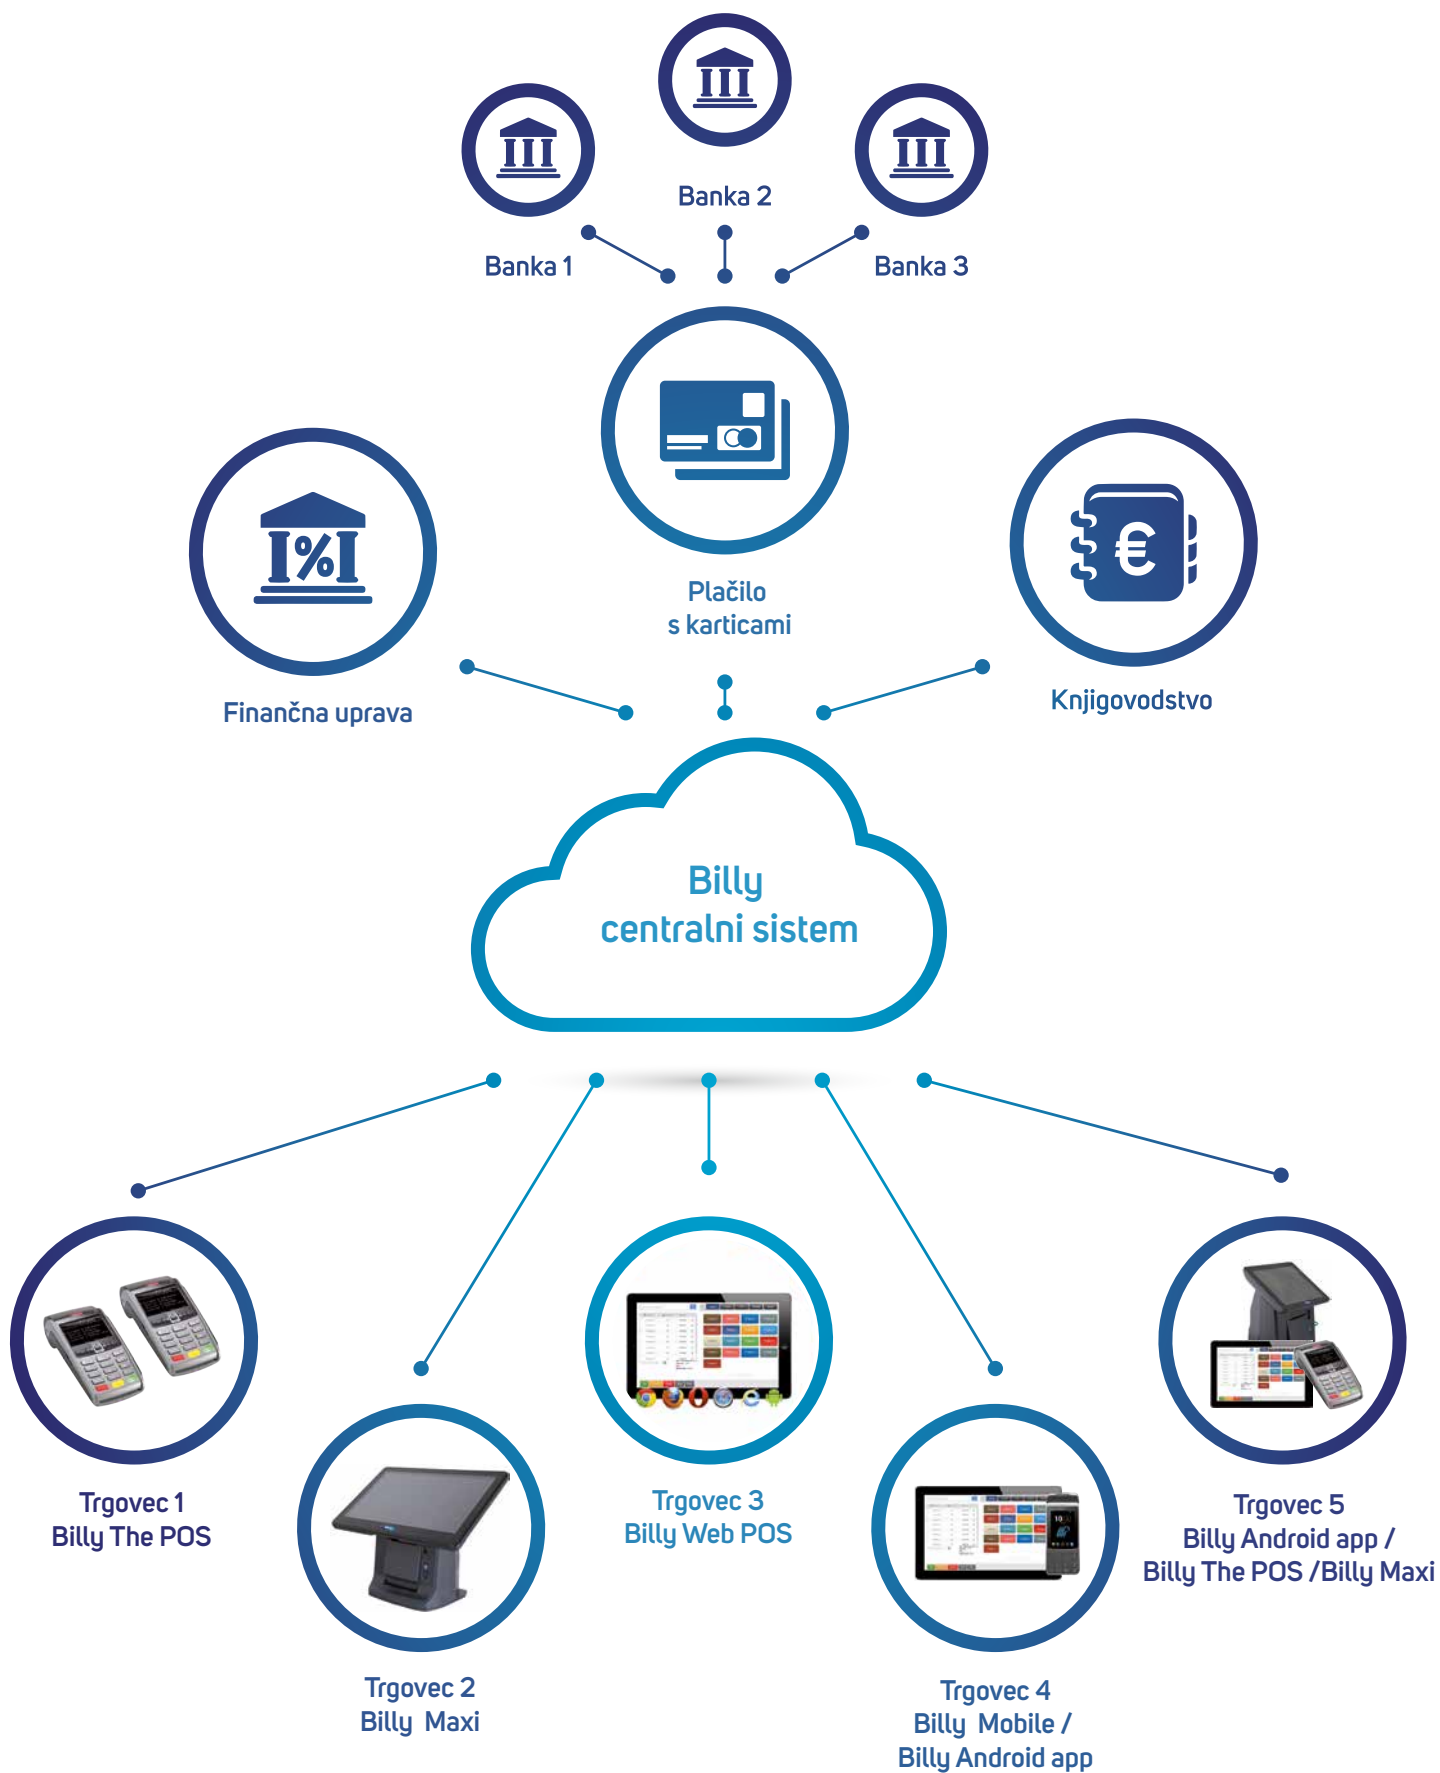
Banka 2

Banka 1

Banka 3

Plačilo s karticami

Finančna uprava

Knjigovodstvo

Billy centralni sistem

Trgovec 1
Billy The POS

Trgovec 2
Billy Maxi

Trgovec 3
Billy Web POS

Trgovec 4
Billy Mobile /
Billy Android app

Trgovec 5
Billy Android app /
Billy The POS /Billy Maxi